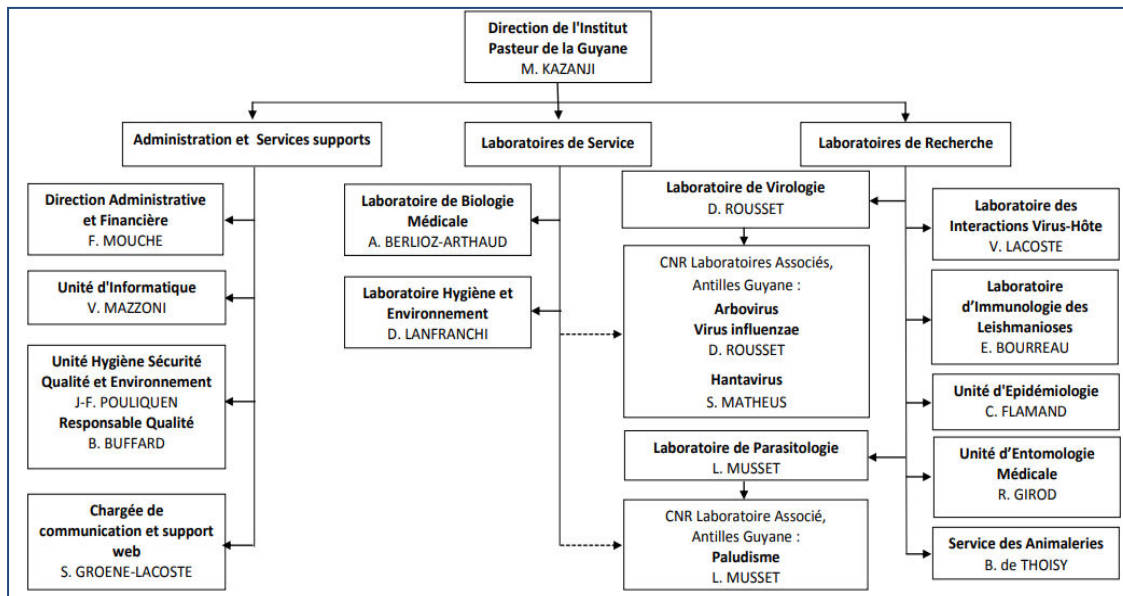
Direction de l'Institut Pasteur de la Guyane
M. KAZANJI

Administration et Services supports

Laboratoires de Service

Laboratoires de Recherche

Direction Administrative et Financière
F. MOUCHE

Unité d'Informatique
V. MAZZONI

Unité Hygiène Sécurité Qualité et Environnement
J-F. POULIQUEN
Responsable Qualité
B. BUFFARD

Chargée de communication et support web
S. GROENE-LACOSTE

Laboratoire de Biologie Médicale
A. BERLIOZ-ARTHAUD

Laboratoire Hygiène et Environnement
D. LANFRANCHI

Laboratoire de Virologie
D. ROUSSET

CNR Laboratoires Associés, Antilles Guyane :
Arbovirus
Virus influenzae
D. ROUSSET
Hantavirus
S. MATHEUS

Laboratoire de Parasitologie
L. MUSSET

CNR Laboratoire Associé, Antilles Guyane :
Paludisme
L. MUSSET

Laboratoire des Interactions Virus-Hôte
V. LACOSTE

Laboratoire d'Immunologie des Leishmanioses
E. BOURREAU

Unité d'Epidémiologie
C. FLAMAND

Unité d'Entomologie Médicale
R. GIROD

Service des Animaleries
B. de THOISY